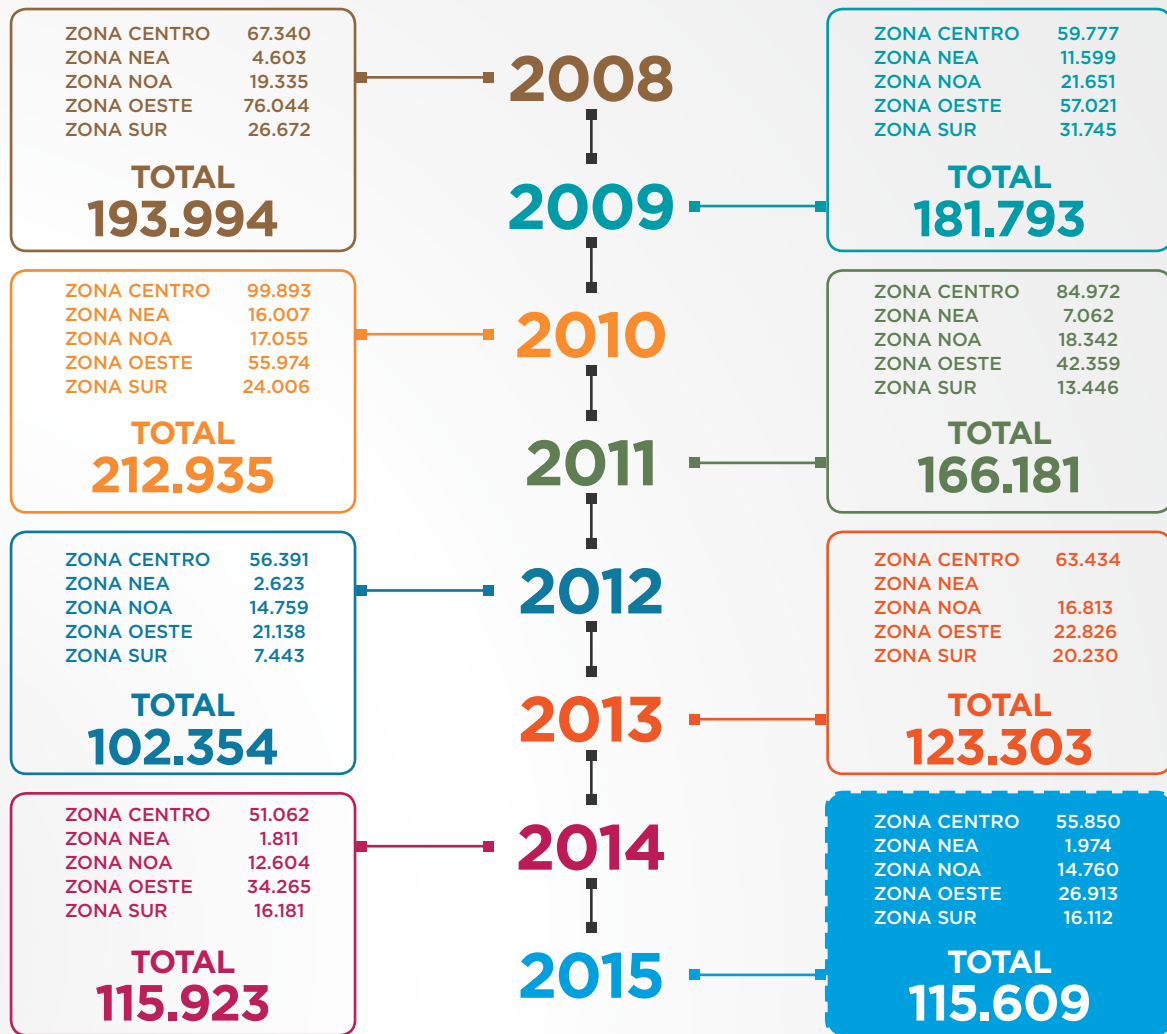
ZONA CENTRO 67.340
ZONA NEA 4.603
ZONA NOA 19.335
ZONA OESTE 76.044
ZONA SUR 26.672

TOTAL
193.994

2008

ZONA CENTRO 59.777
ZONA NEA 11.599
ZONA NOA 21.651
ZONA OESTE 57.021
ZONA SUR 31.745

TOTAL
181.793

2009

ZONA CENTRO 99.893
ZONA NEA 16.007
ZONA NOA 17.055
ZONA OESTE 55.974
ZONA SUR 24.006

TOTAL
212.935

2010

ZONA CENTRO 84.972
ZONA NEA 7.062
ZONA NOA 18.342
ZONA OESTE 42.359
ZONA SUR 13.446

TOTAL
166.181

2011

ZONA CENTRO 56.391
ZONA NEA 2.623
ZONA NOA 14.759
ZONA OESTE 21.138
ZONA SUR 7.443

TOTAL
102.354

2012

ZONA CENTRO 63.434
ZONA NEA
ZONA NOA 16.813
ZONA OESTE 22.826
ZONA SUR 20.230

TOTAL
123.303

2013

ZONA CENTRO 51.062
ZONA NEA 1.811
ZONA NOA 12.604
ZONA OESTE 34.265
ZONA SUR 16.181

TOTAL
115.923

2014

ZONA CENTRO 55.850
ZONA NEA 1.974
ZONA NOA 14.760
ZONA OESTE 26.913
ZONA SUR 16.112

TOTAL
115.609

2015